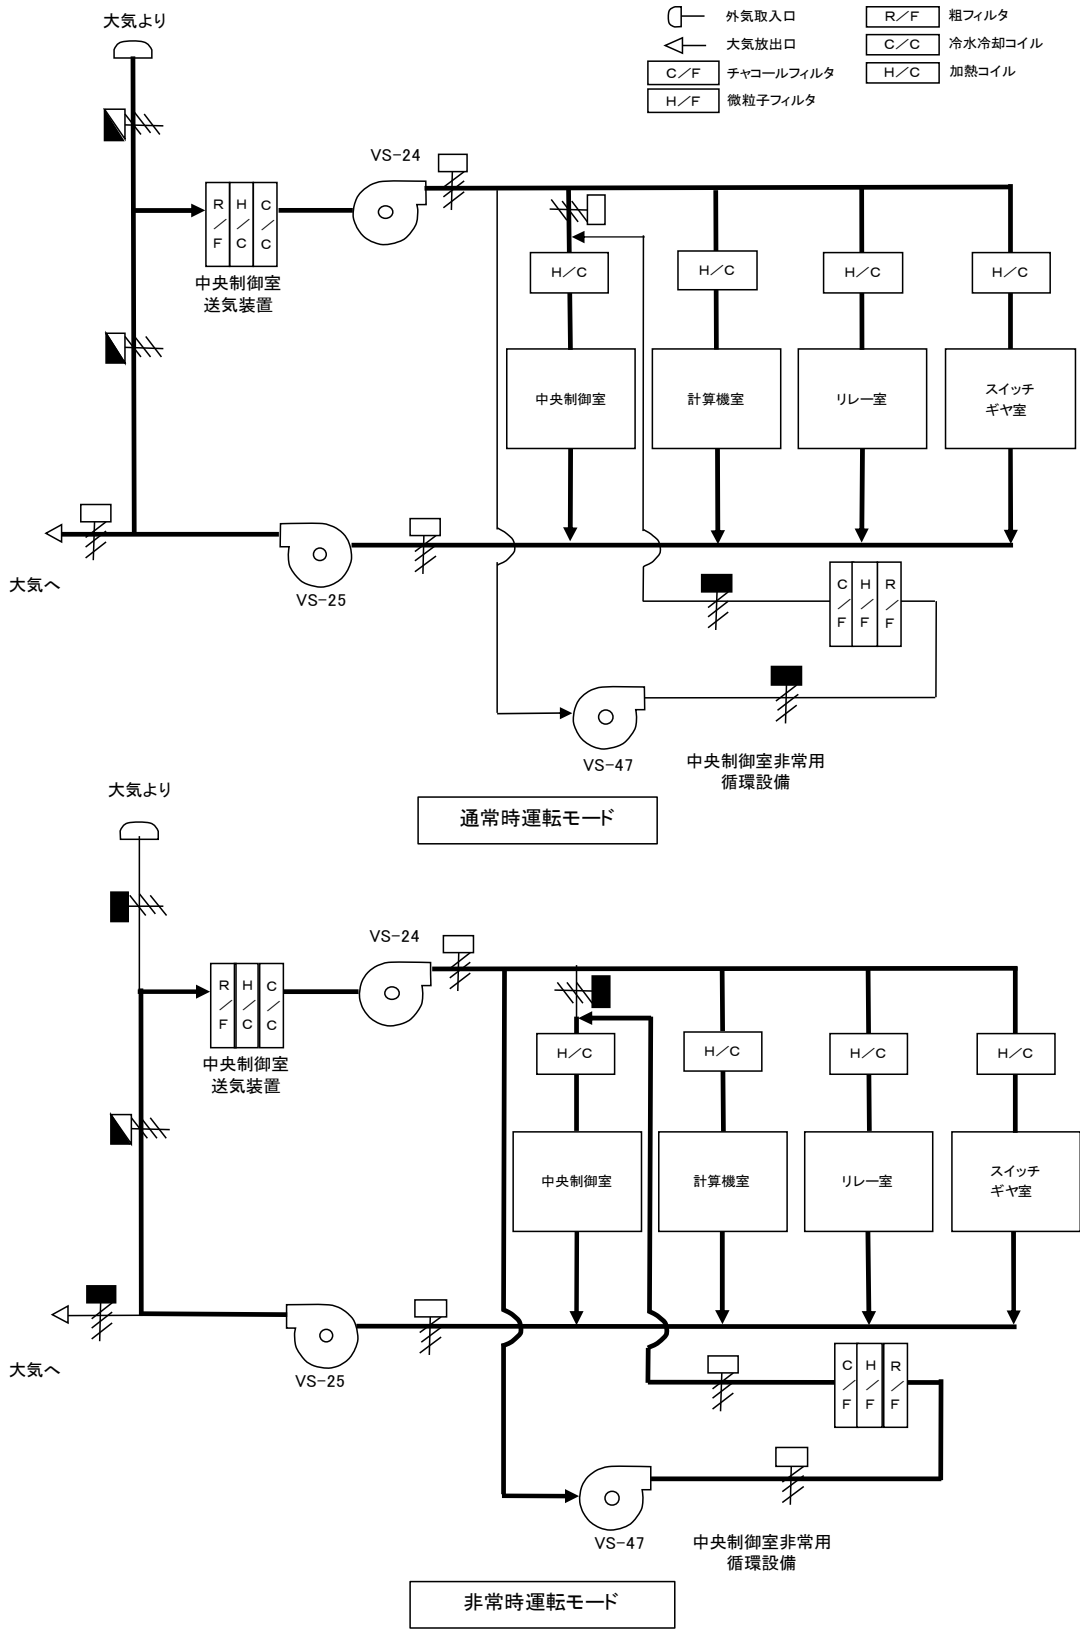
大気より

外気取入口
大気放出口
C／F チャコールフィルタ
H／F 微粒子フィルタ
R／F 粗フィルタ
C／C 冷水冷却コイル
H／C 加熱コイル

VS−24

R／F H／C C／C
中央制御室
送気装置

H／C
H／C
H／C
H／C

中央制御室
計算機室
リレー室
スイッチ
ギヤ室

大気へ
VS−25

C／F H／F R／F

VS−47
中央制御室非常用
循環設備

通常時運転モード

大気より

VS−24

R／F H／C C／C
中央制御室
送気装置

H／C
H／C
H／C
H／C

中央制御室
計算機室
リレー室
スイッチ
ギヤ室

大気へ
VS−25

C／F H／F R／F

VS−47
中央制御室非常用
循環設備

非常時運転モード